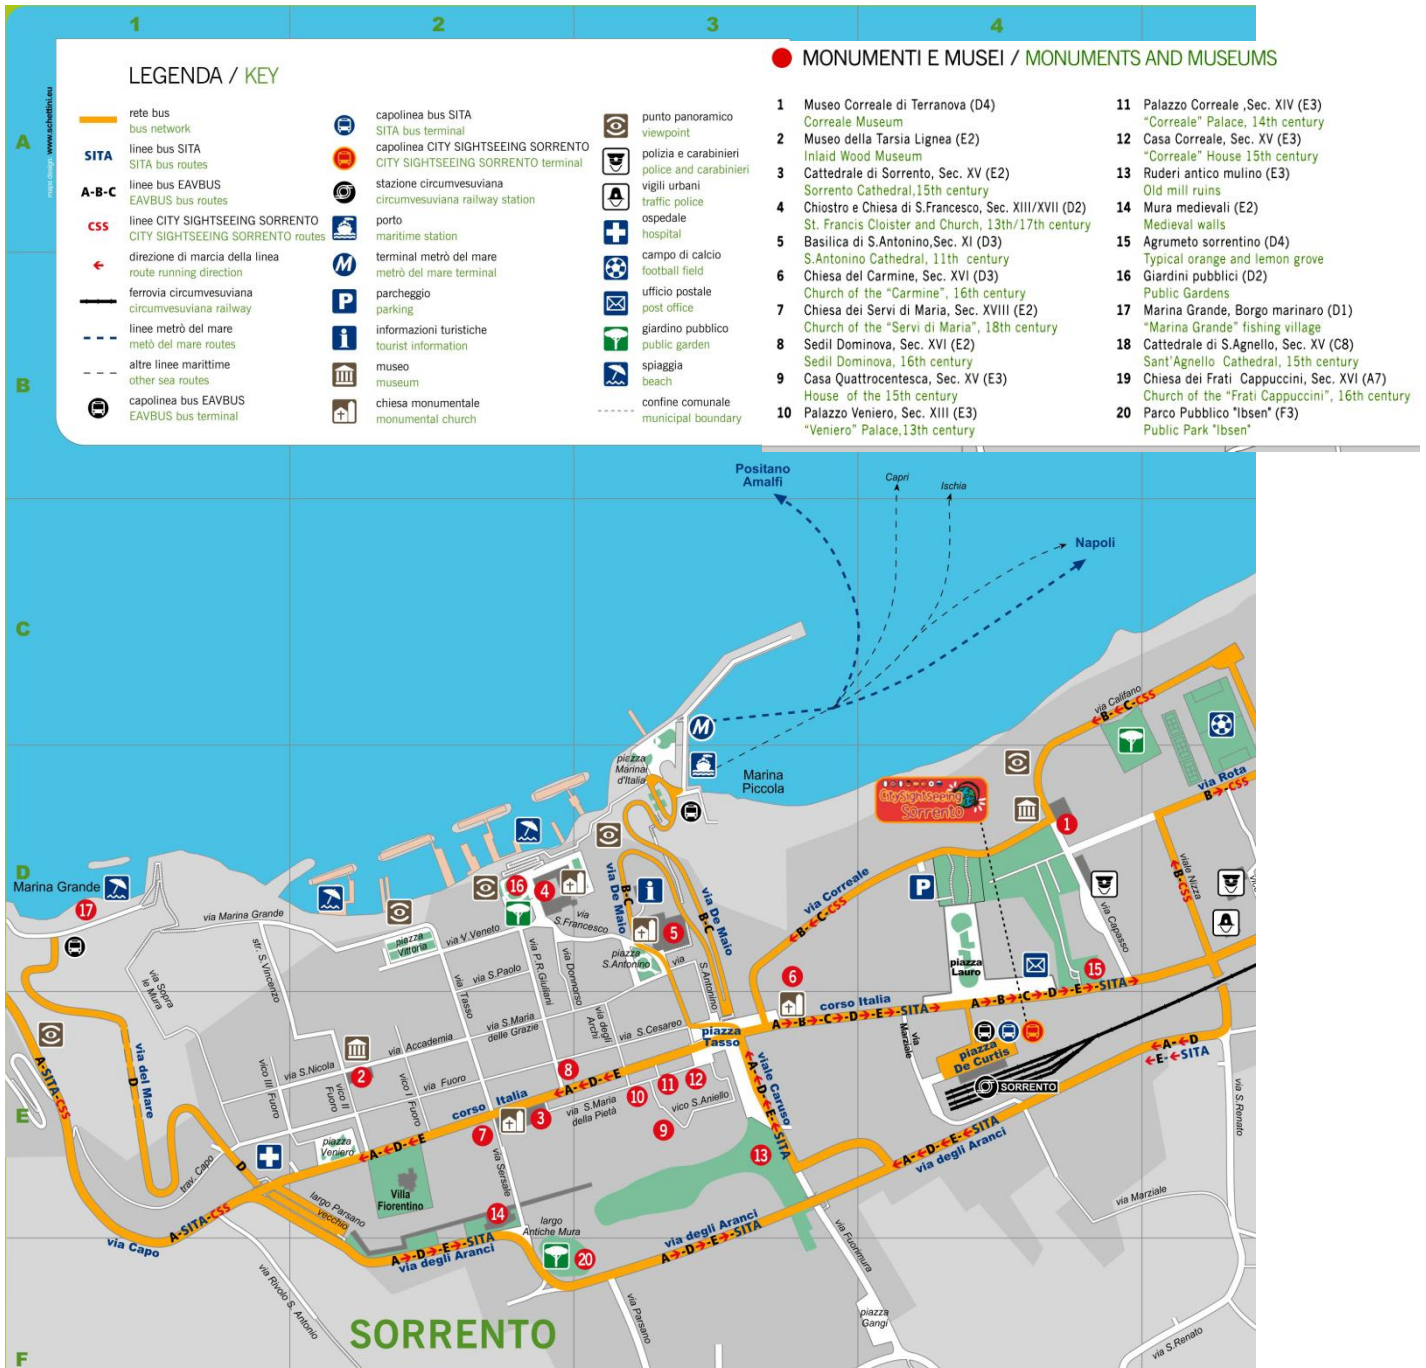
1 2 3 4

A

B

C

D

E

F

www.schettini.eu
mapo design

LEGENDA / KEY

rete bus
bus network

SITA linee bus SITA
SITA bus routes

A-B-C linee bus EAVBUS
EAVBUS bus routes

CSS linee CITY SIGHTSEEING SORRENTO
CITY SIGHTSEEING SORRENTO routes

direzione di marcia della linea
route running direction

ferrovia circumvesuviana
circumvesuviana railway

linee metrò del mare
metrò del mare routes

altre linee marittime
other sea routes

capolinea bus EAVBUS
EAVBUS bus terminal

capolinea bus SITA
SITA bus terminal

capolinea CITY SIGHTSEEING SORRENTO
CITY SIGHTSEEING SORRENTO terminal

stazione circumvesuviana
circumvesuviana railway station

porto
maritime station

terminal metrò del mare
metrò del mare terminal

parcheggio
parking

informazioni turistiche
tourist information

museo
museum

chiesa monumentale
monumental church

punto panoramico
viewpoint

polizia e carabinieri
police and carabinieri

vigili urbani
traffic police

ospedale
hospital

campo di calcio
football field

ufficio postale
post office

giardino pubblico
public garden

spiaggia
beach

confine comunale
municipal boundary

MONUMENTI E MUSEI / MONUMENTS AND MUSEUMS

1 Museo Correale di Terranova (D4)
Correale Museum
2 Museo della Tarsia Lignea (E2)
Inlaid Wood Museum
3 Cattedrale di Sorrento, Sec. XV (E2)
Sorrento Cathedral,15th century
4 Chiostro e Chiesa di S.Francesco, Sec. XIII/XVII (D2)
St. Francis Cloister and Church, 13th/17th century
5 Basilica di S.Antonino,Sec. XI (D3)
S.Antonino Cathedral, 11th century
6 Chiesa del Carmine, Sec. XVI (D3)
Church of the "Carmine", 16th century
7 Chiesa dei Servi di Maria, Sec. XVIII (E2)
Church of the "Servi di Maria", 18th century
8 Sedil Dominova, Sec. XVI (E2)
Sedil Dominova, 16th century
9 Casa Quattrocentesca, Sec. XV (E3)
House of the 15th century
10 Palazzo Veniero, Sec. XIII (E3)
"Veniero" Palace,13th century
11 Palazzo Correale ,Sec. XIV (E3)
"Correale" Palace, 14th century
12 Casa Correale, Sec. XV (E3)
"Correale" House 15th century
13 Ruderi antico mulino (E3)
Old mill ruins
14 Mura medievali (E2)
Medieval walls
15 Agrumeto sorrentino (D4)
Typical orange and lemon grove
16 Giardini pubblici (D2)
Public Gardens
17 Marina Grande, Borgo marinaro (D1)
"Marina Grande" fishing village
18 Cattedrale di S.Agnello, Sec. XV (C8)
Sant'Agnello Cathedral, 15th century
19 Chiesa dei Frati Cappuccini, Sec. XVI (A7)
Church of the "Frati Cappuccini", 16th century
20 Parco Pubblico "Ibsen" (F3)
Public Park "Ibsen"

Positano Amalfi
Capri
Ischia
Napoli
Marina Piccola
piazza Marina d'Italia
City Sightseeing Sorrento
Marina Grande
via Marina Grande
piazza Vittoria
via V. Veneto
via S.Francesco
via De Maio
B-C
via De Maio B-C
via Correale
B-C-CSS
via Califano
B-C-CSS
via Rota B-CSS
viale Nizza B-CSS
via Capasso
piazza Lauro
str. S.Vincenzo
via Sopra la Mura
via del Mare D
A-SITA-CSS
via S.Paolo
via Tasso
via P.R.Giuliani
via Donnorso
piazza S.Antonino
via S.Antonino
corso Italia
A-B-C-D-E-SITA
via Marziale
piazza De Curtis
SORRENTO
A-D E-SITA
via Accademia
via S.Maria delle Grazie
via degli Archi
via S.Cesareo
piazza Tasso
viale Caruso A-D-E-SITA
via S.Nicola
vico III Fuoro
vico II Fuoro
vico I Fuoro
via Fuoro
corso Italia A-D-E
via S.Maria della Pietà
vico S.Aniello
piazza Veniero
A-D-E
trav. Capo
D
Villa Fiorentino
via Sersale
largo Parsano vecchio
via Capo
A-SITA-CSS
A-D-E-SITA via degli Aranci
largo Antiche Mura
via degli Aranci A-D-E-SITA
A-D-E-SITA via degli Aranci
via S.Renato
via Marziale
via Fuorimura
piazza Gangi
via Parsano
via Rivolo S.Antonio
via S.Renato
SORRENTO